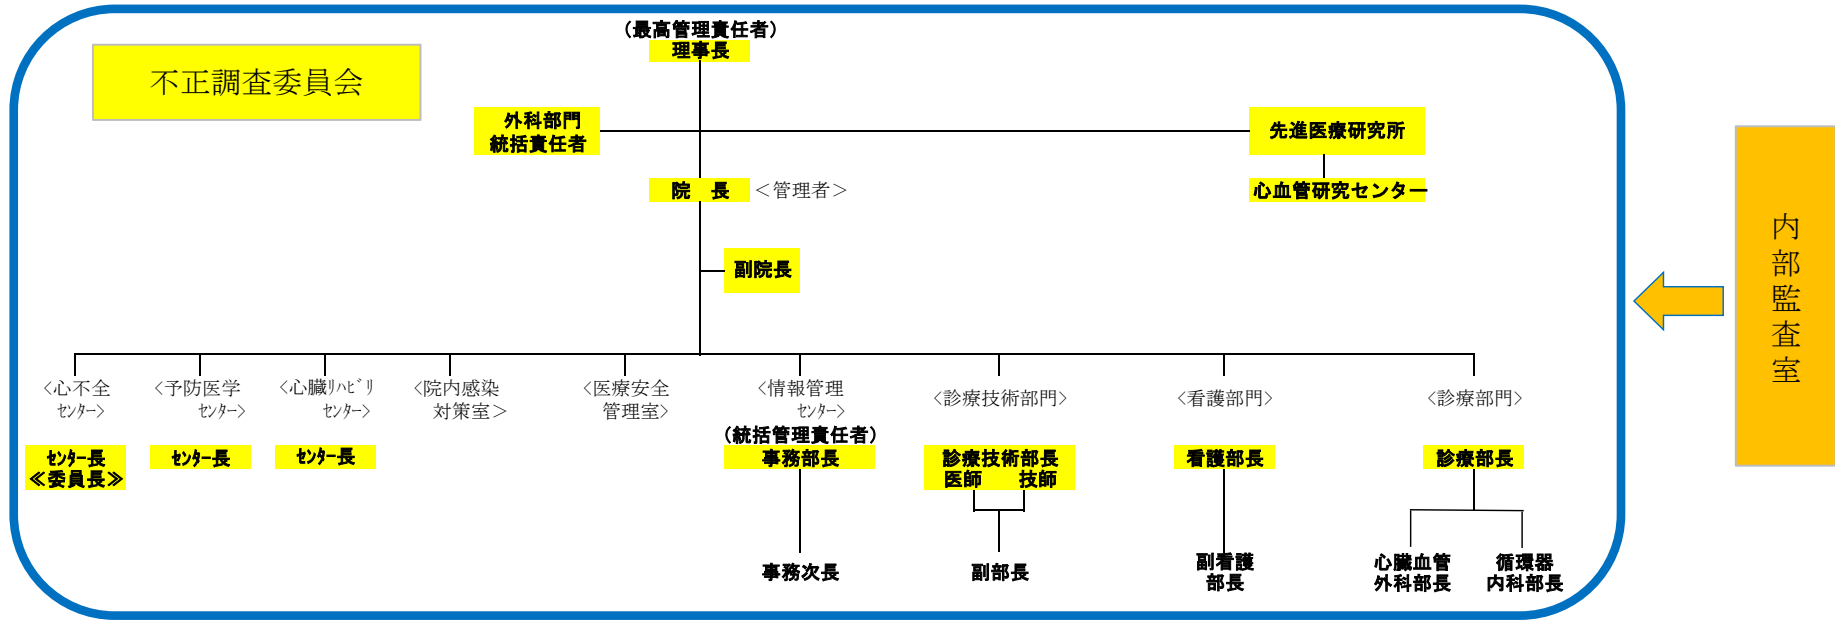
不正調査委員会

（最高管理責任者）
理事長

外科部門
統括責任者

先進医療研究所

心血管研究センター

院　長 ＜管理者＞

副院長

〈心不全センター〉
センター長
≪委員長≫

〈予防医学センター〉
センター長

〈心臓リハビリセンター〉
センター長

〈院内感染対策室＞

〈医療安全管理室〉

〈情報管理センター〉
（統括管理責任者）
事務部長
事務次長

〈診療技術部門〉
診療技術部長
医師　技師
副部長

〈看護部門〉
看護部長
副看護部長

〈診療部門〉
診療部長
心臓血管外科部長
循環器内科部長

内部監査室